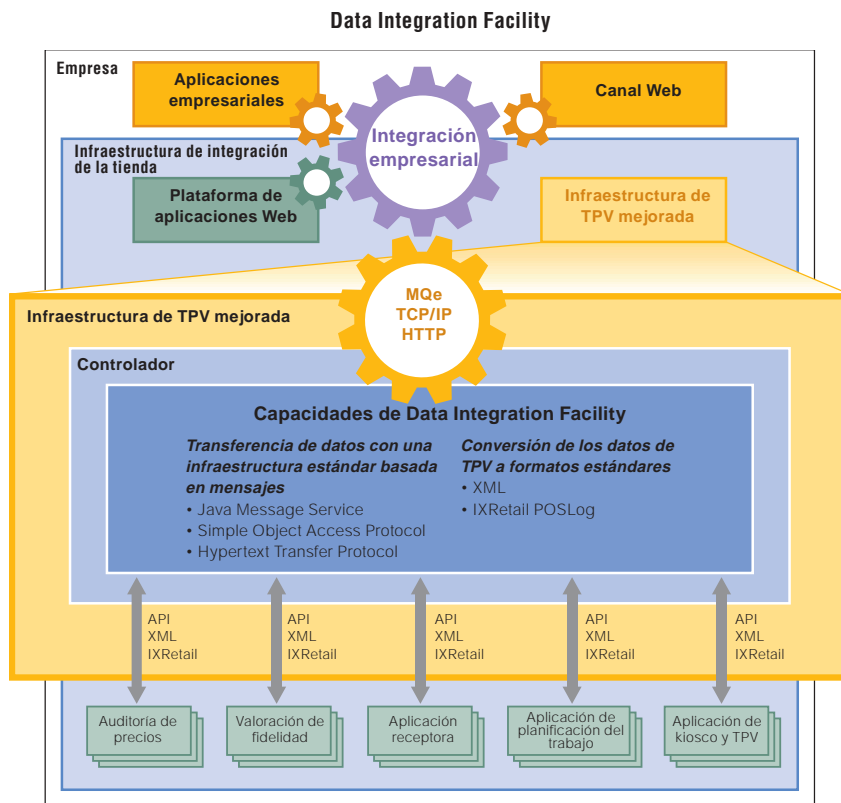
Data Integration Facility

Empresa

Aplicaciones empresariales

Integración empresarial

Canal Web

Infraestructura de integración de la tienda

Plataforma de aplicaciones Web

Infraestructura de TPV mejorada

MQe
TCP/IP
HTTP

Infraestructura de TPV mejorada

Controlador

Capacidades de Data Integration Facility

Transferencia de datos con una infraestructura estándar basada en mensajes
• Java Message Service
• Simple Object Access Protocol
• Hypertext Transfer Protocol

Conversión de los datos de TPV a formatos estándares
• XML
• IXRetail POSLog

API
XML
IXRetail

API
XML
IXRetail

API
XML
IXRetail

API
XML
IXRetail

API
XML
IXRetail

Auditoría de precios

Valoración de fidelidad

Aplicación receptora

Aplicación de planificación del trabajo

Aplicación de kiosco y TPV